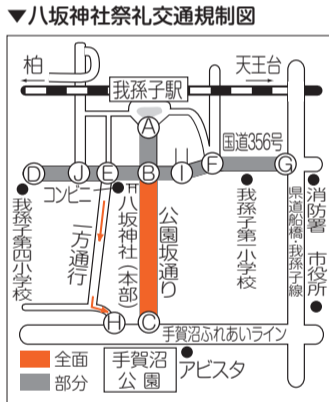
▼八坂神社祭礼交通規制図

柏

天王台

我孫子駅

A

国道356号

D J E B I F G

コンビニ

八坂神社（本部）

公園坂通り

我孫子第四小学校

一方通行

我孫子第一小学校

県道船橋・我孫子線

消防署

市役所

H C

手賀沼ふれあいライン

全面

部分

手賀沼公園

アビスタ